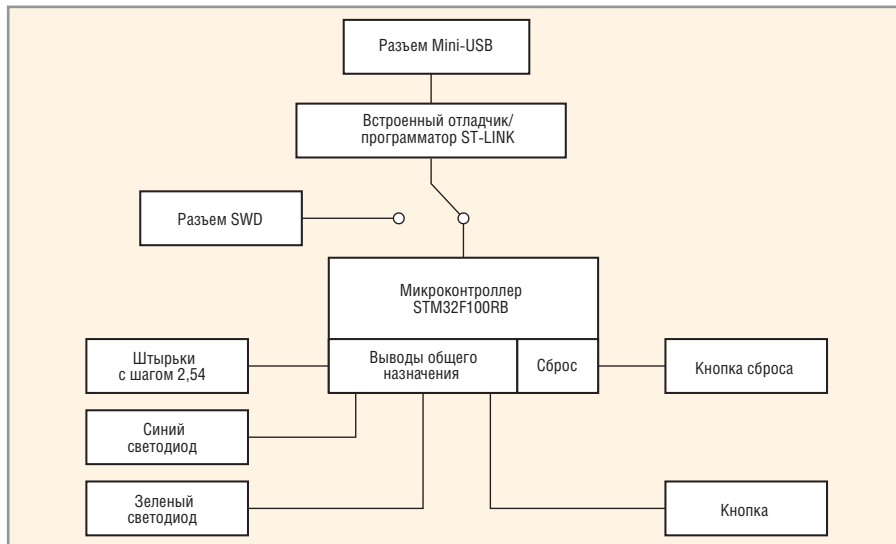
Разъем Mini-USB

Встроенный отладчик/ программатор ST-LINK

Разъем SWD

Микроконтроллер STM32F100RB

Штырьки с шагом 2,54

Выводы общего назначения

Сброс

Кнопка сброса

Синий светодиод

Зеленый светодиод

Кнопка